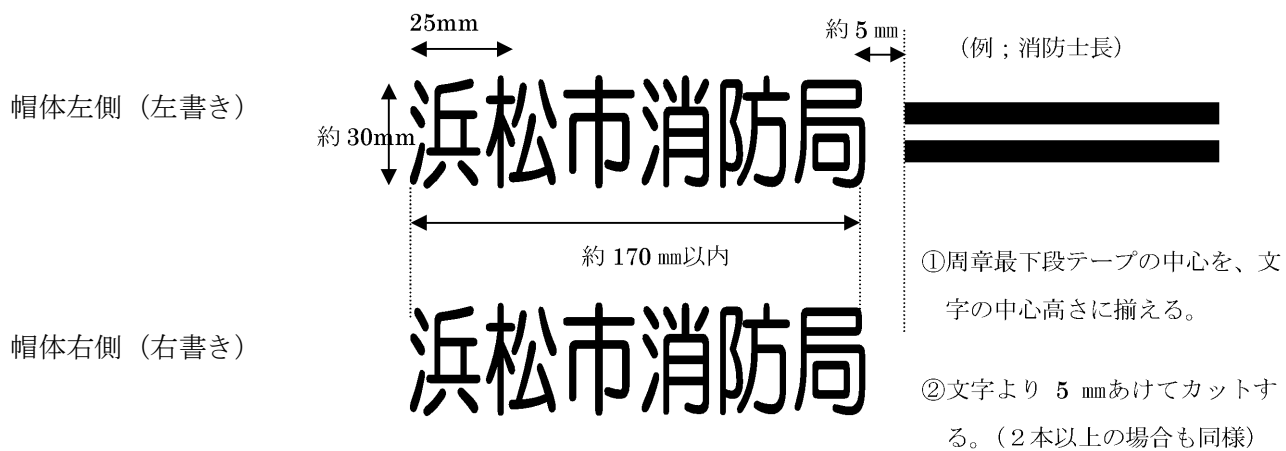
25mm

約 5 ㎜

（例；消防士長）

帽体左側（左書き）

約 30mm

浜松市消防局

約 170 ㎜以内

①周章最下段テープの中心を、文字の中心高さに揃える。

帽体右側（右書き）

浜松市消防局

②文字より 5 ㎜あけてカットする。（２本以上の場合も同様）